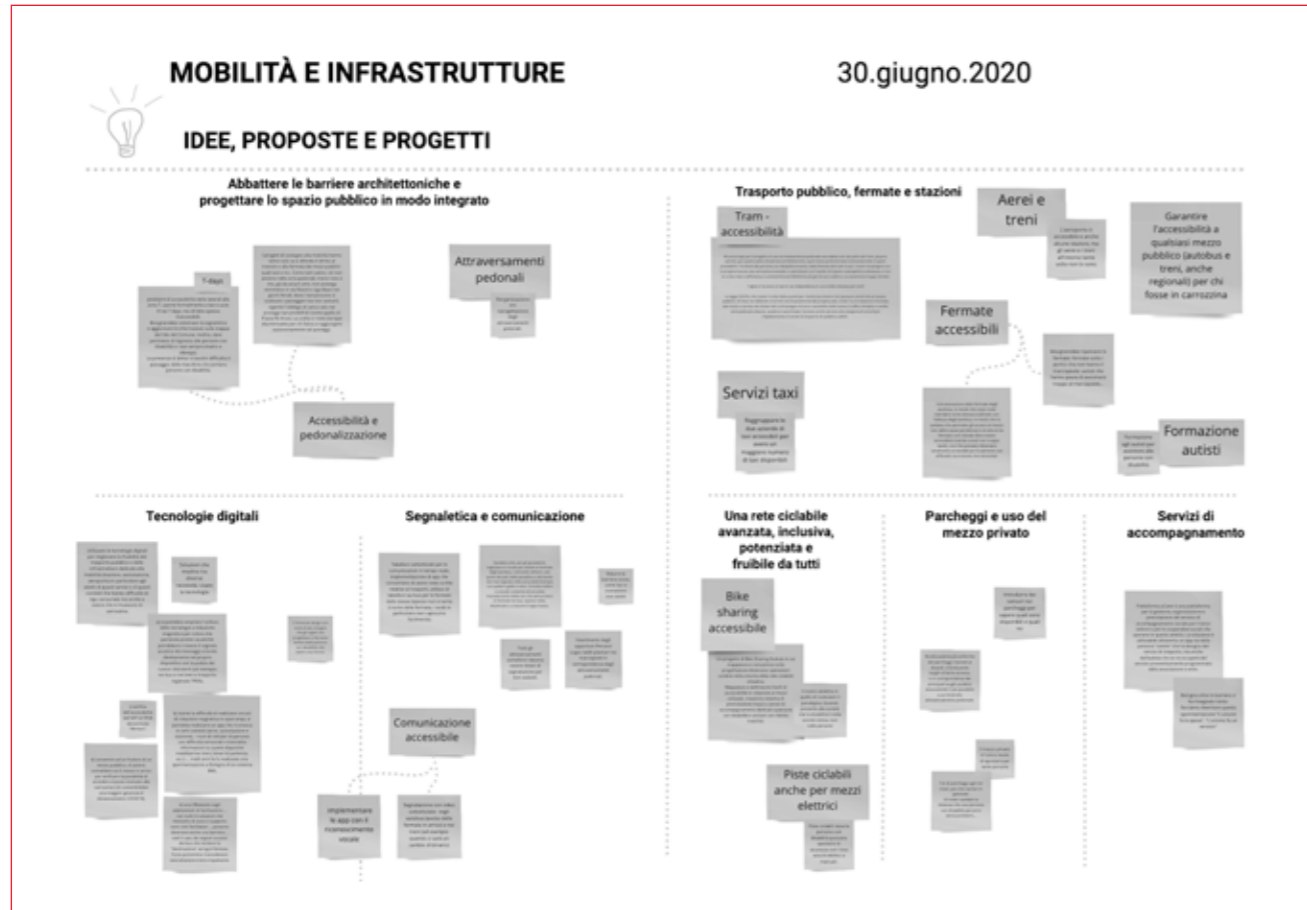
MOBILITÀ E INFRASTRUTTURE

30.giugno.2020

IDEE, PROPOSTE E PROGETTI

Abbattere le barriere architettoniche e progettare lo spazio pubblico in modo integrato

T-days

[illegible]

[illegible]

Attraversamenti pedonali

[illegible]

Accessibilità e pedonalizzazione

Trasporto pubblico, fermate e stazioni

Tram - accessibilità

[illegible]

Aerei e treni

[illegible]

Garantire l'accessibilità a qualsiasi mezzo pubblico (autobus e treni, anche regionali) per chi fosse in carrozzina

Fermate accessibili

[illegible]

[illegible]

Servizi taxi

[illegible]

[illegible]

Formazione autisti

Tecnologie digitali

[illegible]

Segnaletica e comunicazione

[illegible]

Comunicazione accessibile

Implementare le app con il riconoscimento vocale

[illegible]

Una rete ciclabile avanzata, inclusiva, potenziata e fruibile da tutti

Bike sharing accessibile

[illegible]

Piste ciclabili anche per mezzi elettrici

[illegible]

Parcheggi e uso del mezzo privato

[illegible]

Servizi di accompagnamento

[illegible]